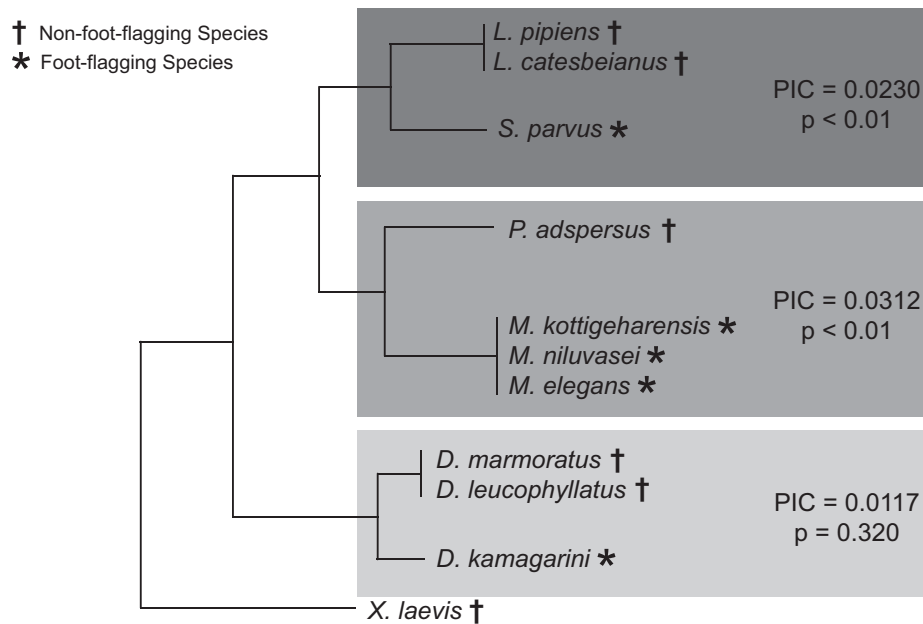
† Non-foot-flagging Species
* Foot-flagging Species

L. pipiens †
L. catesbeianus †
S. parvus *
PIC = 0.0230
p < 0.01

P. adspersus †
M. kottigeharensis *
M. niluvasei *
M. elegans *
PIC = 0.0312
p < 0.01

D. marmoratus †
D. leucophyllatus †
D. kamagarini *
PIC = 0.0117
p = 0.320

X. laevis †